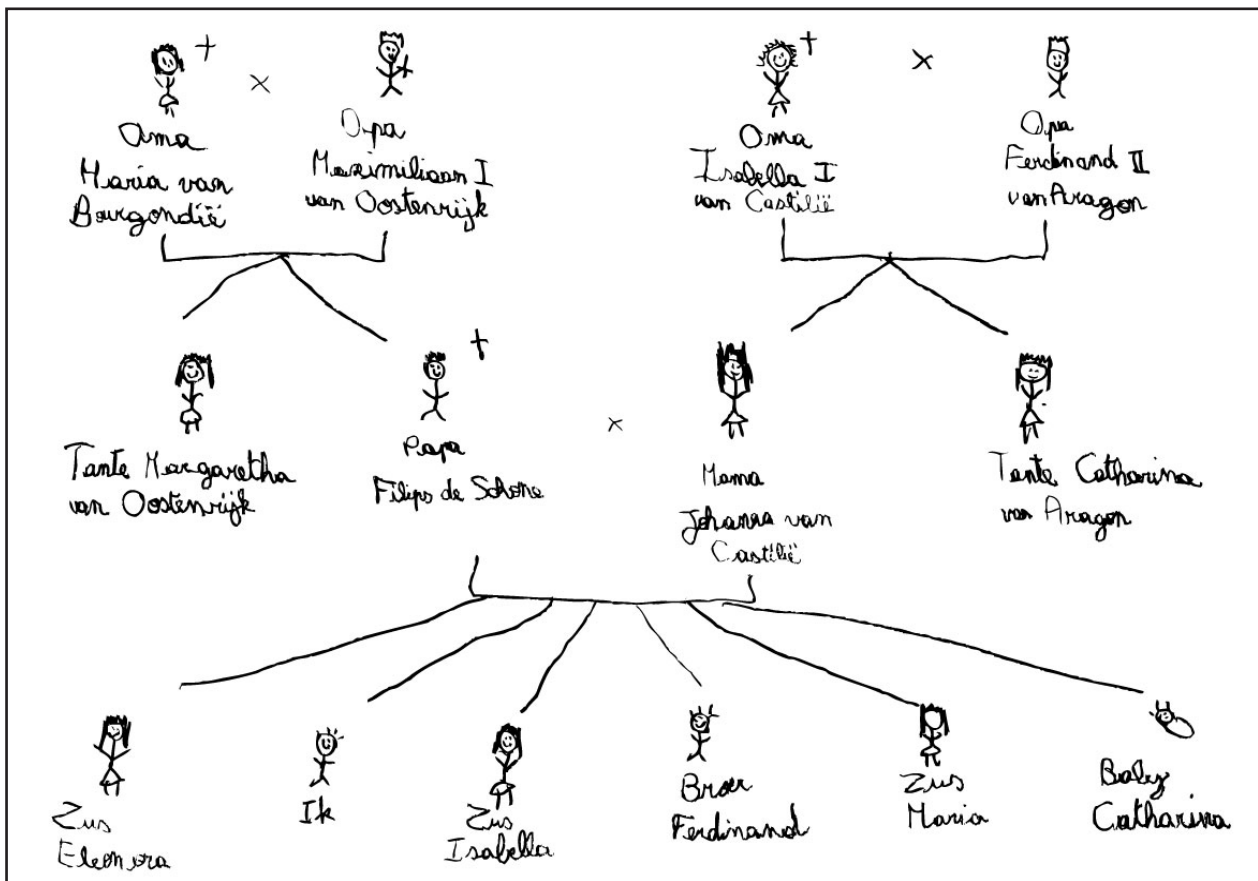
†
×
Oma Maria van Bourgondië

Opa Maximiliaan I van Oostenrijk

†
×
Oma Isabella I van Castilië

Opa Ferdinand II van Aragon

Tante Margaretha van Oostenrijk

†
Papa Filips de Schone

×

Mama Johanna van Castilië

Tante Catharina van Aragon

Zus Eleonora

Ik

Zus Isabella

Broer Ferdinand

Zus Maria

Baby Catharina